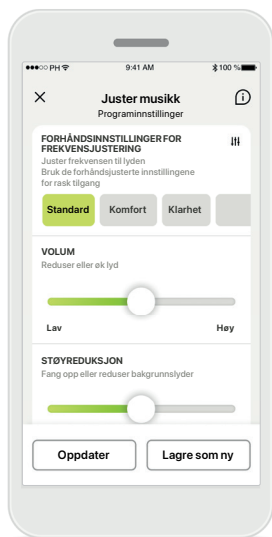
●●●○○ PH 9:41 AM 100 %

×
Juster musikk
Programinnstillinger

FORHÅNDSINNSTILLINGER FOR FREKVENSJUSTERING
Juster frekvensen til lyden
Bruk de forhåndsjusterte innstillingene for rask tilgang

Standard
Komfort
Klarhet

VOLUM
Reduser eller øk lyd

Lav
Høy

STØYREDUKSJON
Fang opp eller reduser bakgrunnslyder

Oppdater
Lagre som ny